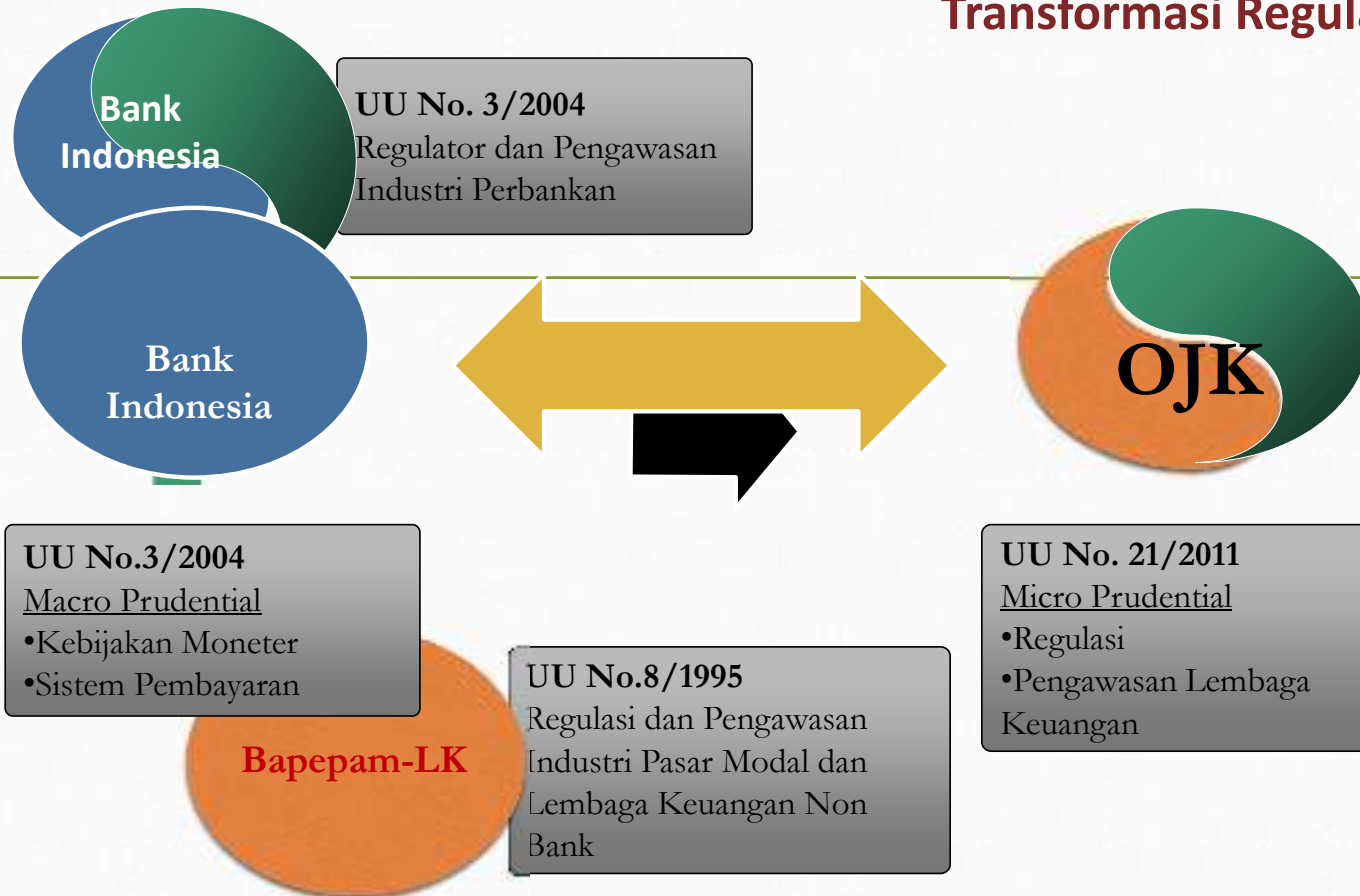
Transformasi Regula

Bank Indonesia

UU No. 3/2004
Regulator dan Pengawasan Industri Perbankan

Bank Indonesia

OJK

UU No.3/2004
Macro Prudential
•Kebijakan Moneter
•Sistem Pembayaran

UU No. 21/2011
Micro Prudential
•Regulasi
•Pengawasan Lembaga Keuangan

Bapepam-LK

UU No.8/1995
Regulasi dan Pengawasan Industri Pasar Modal dan Lembaga Keuangan Non Bank